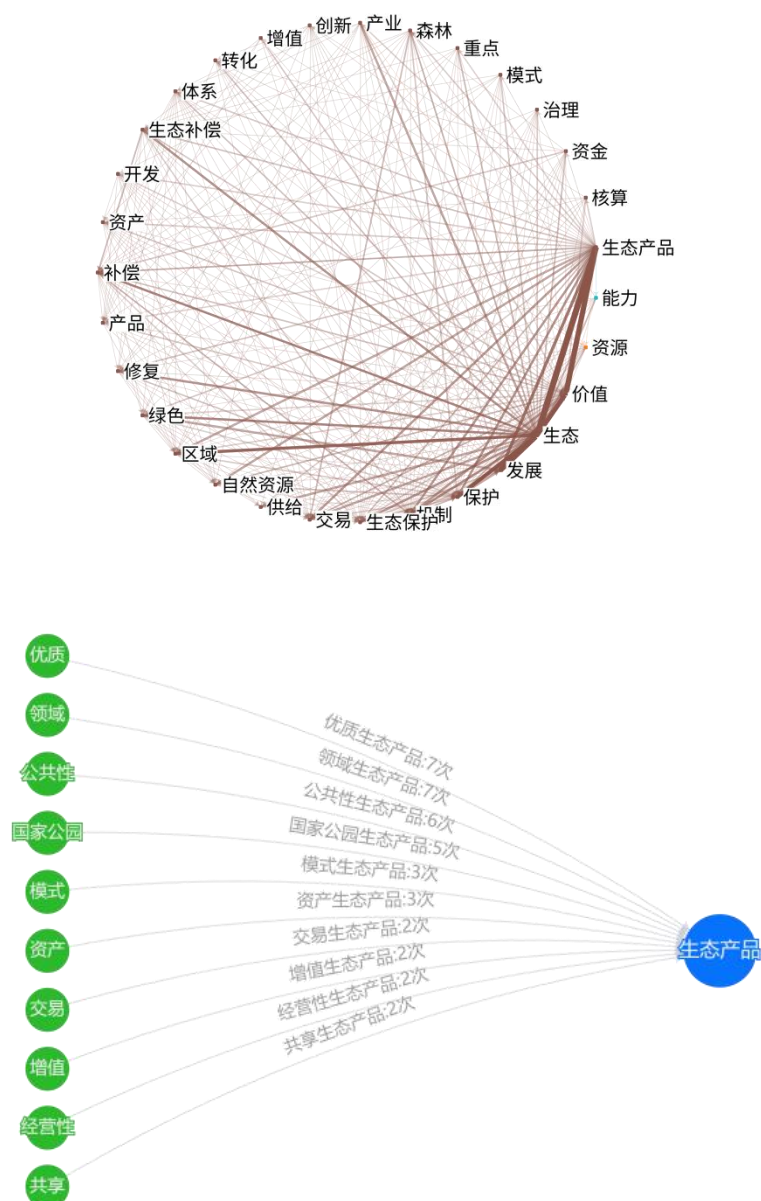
创新
产业
森林
增值
重点
转化
模式
体系
治理
生态补偿
资金
开发
核算
资产
生态产品
补偿
能力
产品
资源
修复
价值
绿色
生态
区域
发展
自然资源
保护
供给
机制
交易
生态保护

优质
领域
公共性
国家公园
模式
资产
交易
增值
经营性
共享

优质生态产品:7次
领域生态产品:7次
公共性生态产品:6次
国家公园生态产品:5次
模式生态产品:3次
资产生态产品:3次
交易生态产品:2次
增值生态产品:2次
经营性生态产品:2次
共享生态产品:2次

生态产品